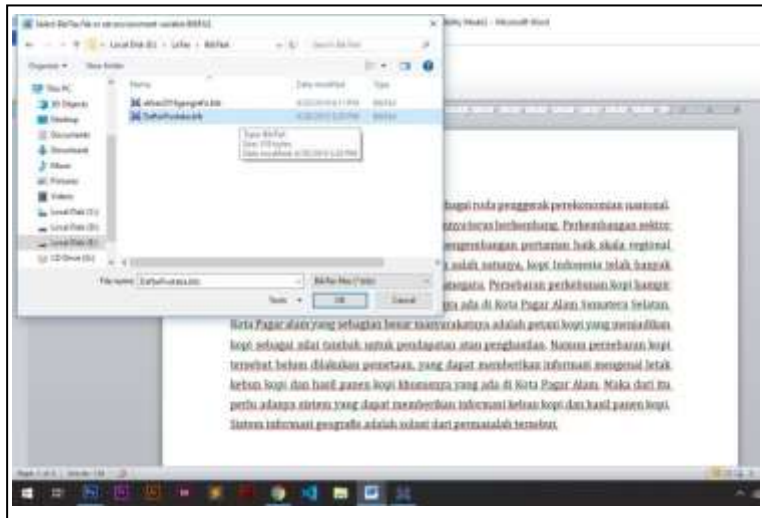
Select BibTeX File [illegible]

Local Disk (E:) › Lifta › BibTeX

Organize ▾ New folder

This PC
3D Objects
Desktop
Documents
Downloads
Music
Pictures
Videos
Local Disk (C:)
Local Disk (D:)
Local Disk (E:)
CD Drive (G:)

Name | Date modified | Type
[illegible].bib
DaftarPustaka.bib

File name: DaftarPustaka.bib
BibTeX Files (*.bib)
Tools ▾ OK Cancel

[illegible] - Microsoft Word

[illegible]bagai roda penggerak perekonomian nasional. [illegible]nya terus berkembang. Perkembangan sektor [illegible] pengembangan pertanian baik skala regional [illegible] salah satunya, kopi Indonesia telah banyak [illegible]negara. Persebaran perkebunan kopi hampir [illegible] ada di Kota Pagar Alam Sumatera Selatan. Kota Pagar alam yang sebagian besar masyarakatnya adalah petani kopi yang menjadikan kopi sebagai nilai tambah untuk pendapatan atau penghasilan. Namun persebaran kopi tersebut belum dilakukan pemetaan, yang dapat memberikan informasi mengenai letak kebun kopi dan hasil panen kopi khususnya yang ada di Kota Pagar Alam. Maka dari itu perlu adanya sistem yang dapat memberikan informasi kebun kopi dan hasil panen kopi. Sistem informasi geografis adalah solusi dari permasalah tersebut.